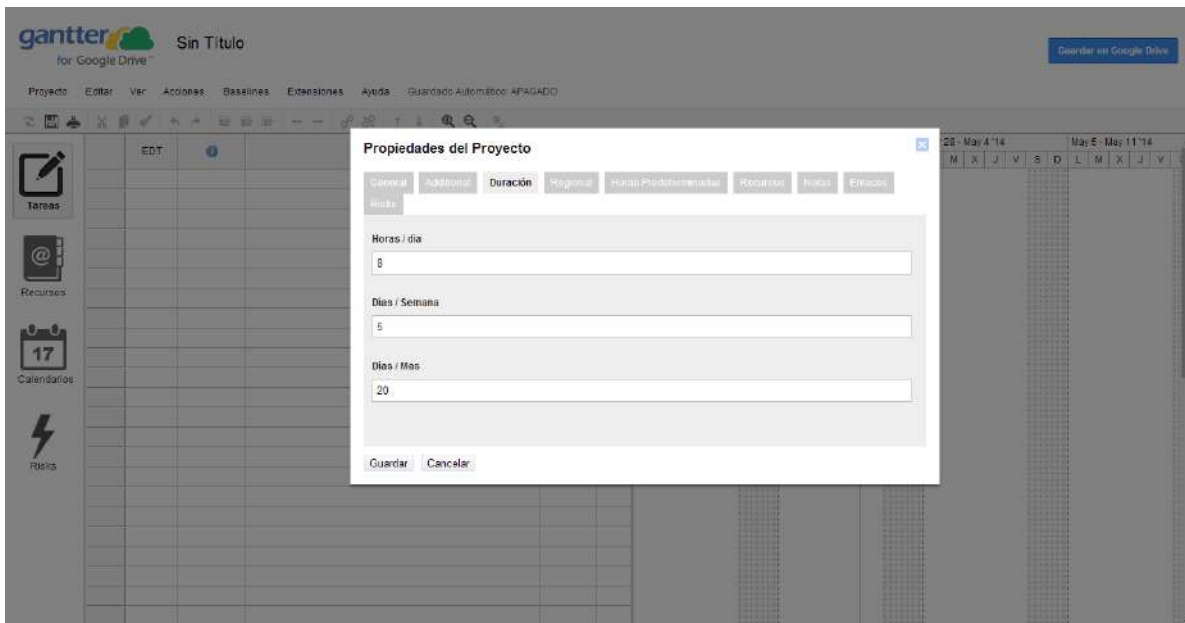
gantter for Google Drive™

Sin Titulo

Guardar en Google Drive

Proyecto Editar Ver Acciones Baselines Extensiones Ayuda Guardado Automático: APAGADO

EDT

Tareas

Recursos

17

Calendarios

Risks

28 - May 4 '14

M X J V S D L M X J V

May 5 - May 11 '14

Propiedades del Proyecto

General Additional Duración Regional Horas Predeterminadas Recursos Notas Enlaces Risks

Horas / dia

8

Dias / Semana

5

Dias / Mes

20

Guardar Cancelar